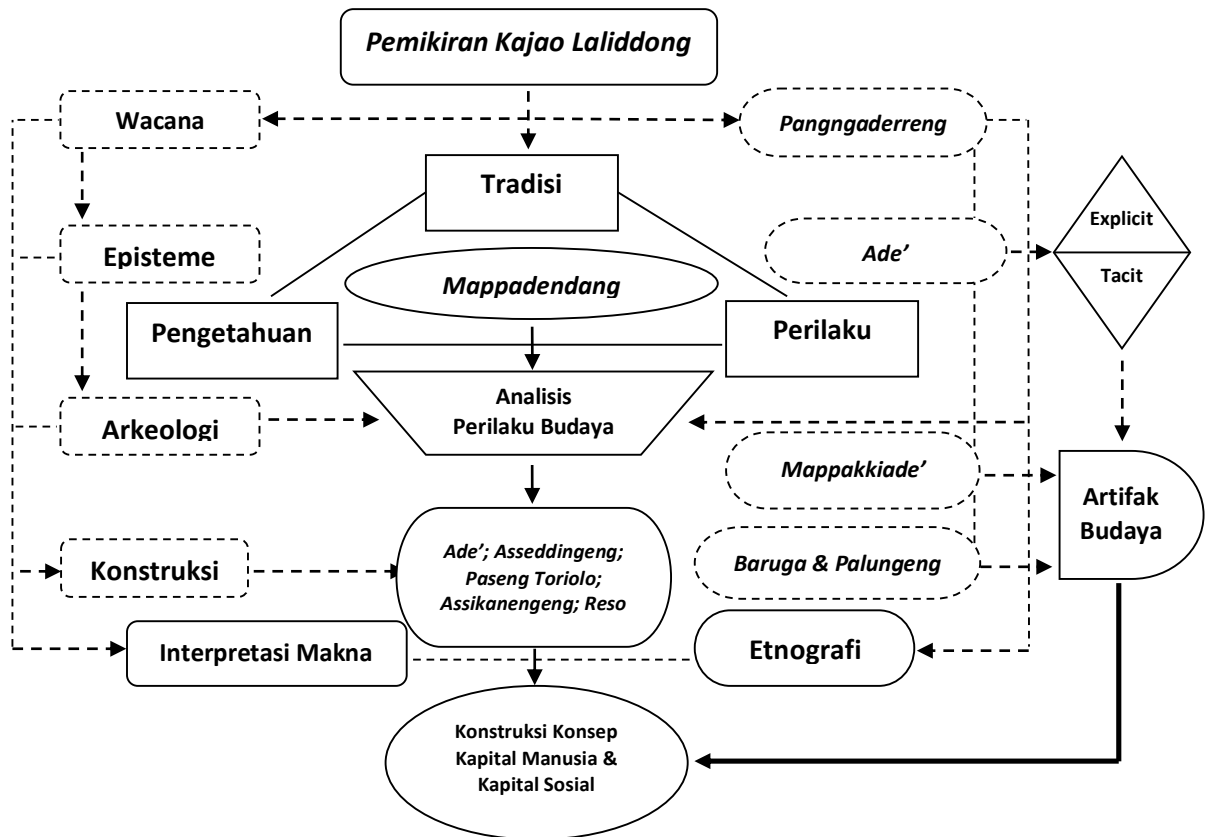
Pemikiran Kajao Laliddong

Wacana

Pangngaderreng

Tradisi

Episteme

Ade'

Explicit

Tacit

Mappadendang

Pengetahuan

Perilaku

Analisis
Perilaku Budaya

Arkeologi

Mappakkiade'

Artifak Budaya

Ade'; Asseddingeng; Paseng Toriolo; Assikanengeng; Reso

Konstruksi

Baruga & Palungeng

Interpretasi Makna

Etnografi

Konstruksi Konsep Kapital Manusia & Kapital Sosial